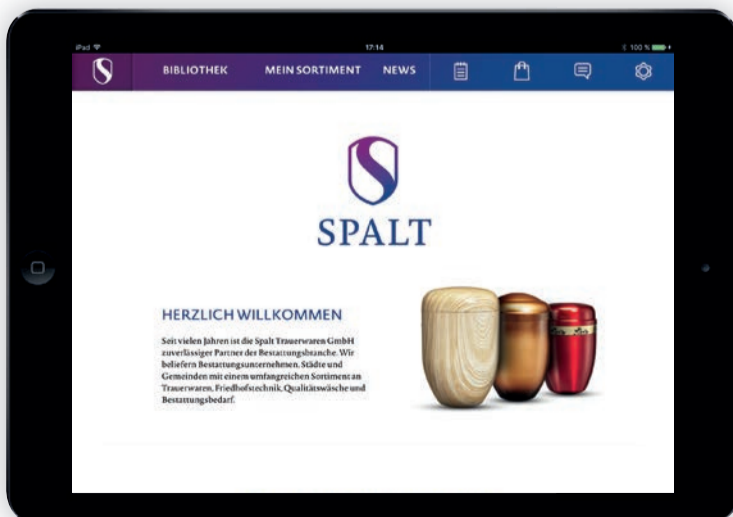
iPad
17:14
100 %

BIBLIOTHEK MEIN SORTIMENT NEWS

SPALT

HERZLICH WILLKOMMEN

Seit vielen Jahren ist die Spalt Trauerwaren GmbH zuverlässiger Partner der Bestattungsbranche. Wir beliefern Bestattungsunternehmen, Städte und Gemeinden mit einem umfangreichen Sortiment an Trauerwaren, Friedhofstechnik, Qualitätswäsche und Bestattungsbedarf.